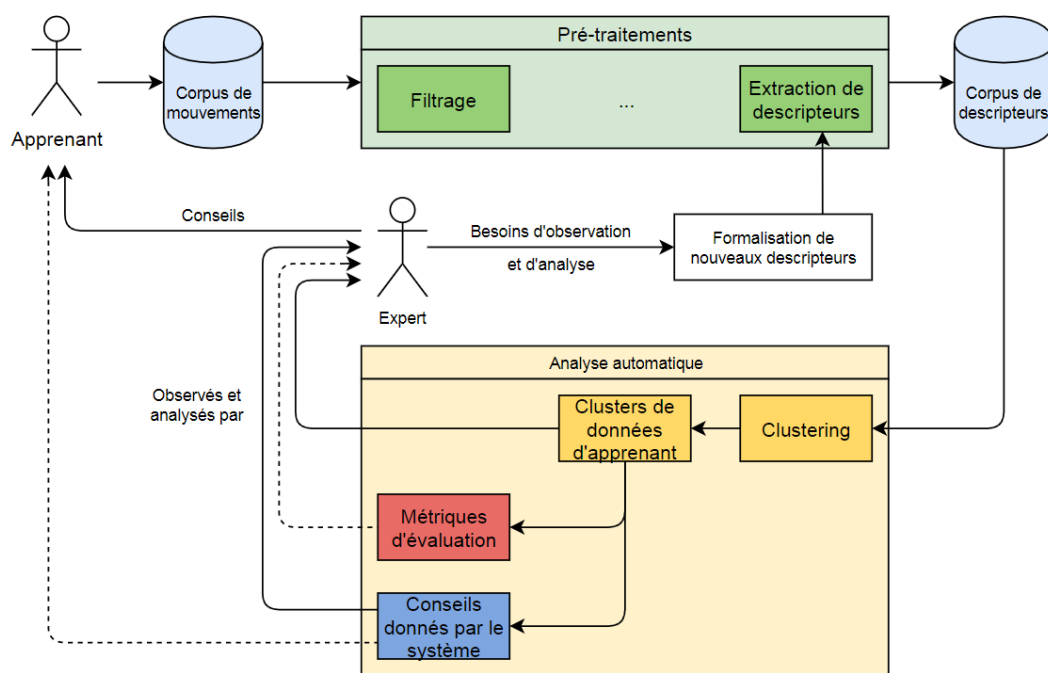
Apprenant

Corpus de mouvements

Pré-traitements

Filtrage

...

Extraction de descripteurs

Corpus de descripteurs

Conseils

Expert

Besoins d'observation

et d'analyse

Formalisation de nouveaux descripteurs

Analyse automatique

Observés et analysés par

Clusters de données d'apprenant

Clustering

Métriques d'évaluation

Conseils donnés par le système